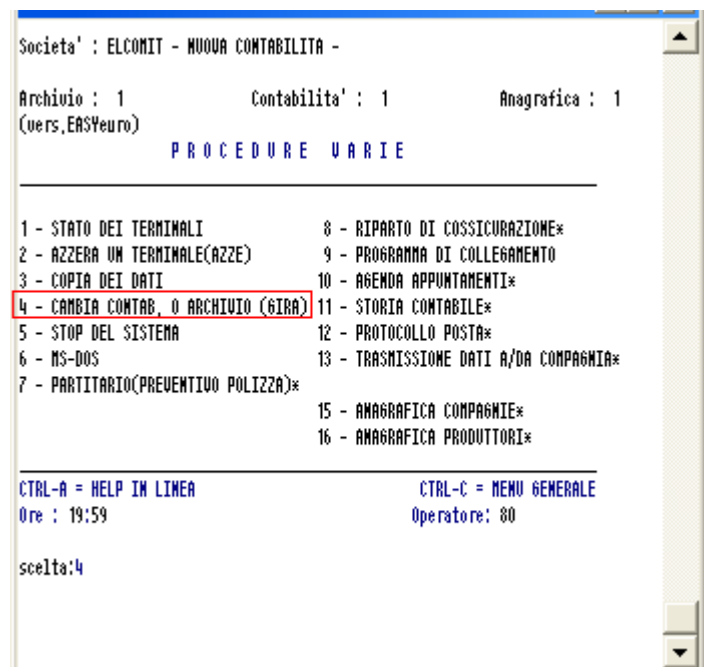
Societa' : ELCOMIT - NUOVA CONTABILITA -

Archivio : 1 Contabilita' : 1 Anagrafica : 1
(vers.EASYeuro)

P R O C E D U R E V A R I E

1 - STATO DEI TERMINALI
2 - AZZERA UN TERMINALE(AZZE)
3 - COPIA DEI DATI
4 - CAMBIA CONTAB. O ARCHIVIO (GIRA)
5 - STOP DEL SISTEMA
6 - MS-DOS
7 - PARTITARIO(PREVENTIVO POLIZZA)*

8 - RIPARTO DI COSSICURAZIONE*
9 - PROGRAMMA DI COLLEGAMENTO
10 - AGENDA APPUNTAMENTI*
11 - STORIA CONTABILE*
12 - PROTOCOLLO POSTA*
13 - TRASMISSIONE DATI A/DA COMPAGNIA*
15 - ANAGRAFICA COMPAGNIE*
16 - ANAGRAFICA PRODUTTORI*

CTRL-A = HELP IN LINEA CTRL-C = MENU GENERALE
Ore : 19:59 Operatore: 80

scelta:4